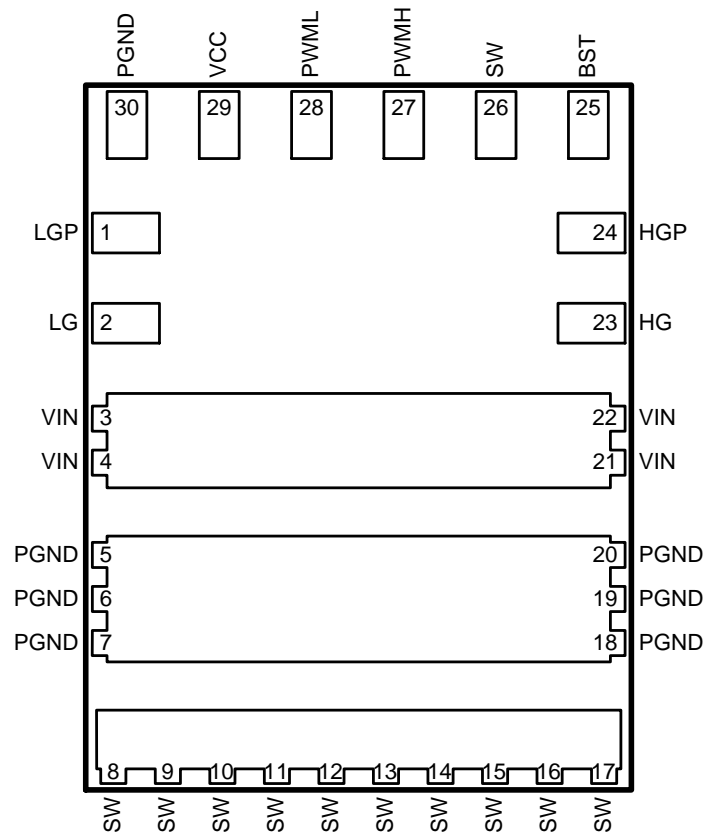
PGND VCC PWML PWMH SW BST
30 29 28 27 26 25

LGP 1
24 HGP

LG 2
23 HG

VIN 3
22 VIN
VIN 4
21 VIN

PGND 5
20 PGND
PGND 6
19 PGND
PGND 7
18 PGND

8 9 10 11 12 13 14 15 16 17
SW SW SW SW SW SW SW SW SW SW